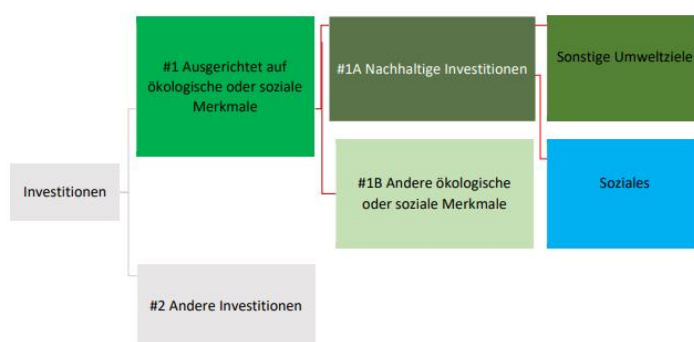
Investitionen

#1 Ausgerichtet auf ökologische oder soziale Merkmale

#1A Nachhaltige Investitionen

Sonstige Umweltziele

Soziales

#1B Andere ökologische oder soziale Merkmale

#2 Andere Investitionen